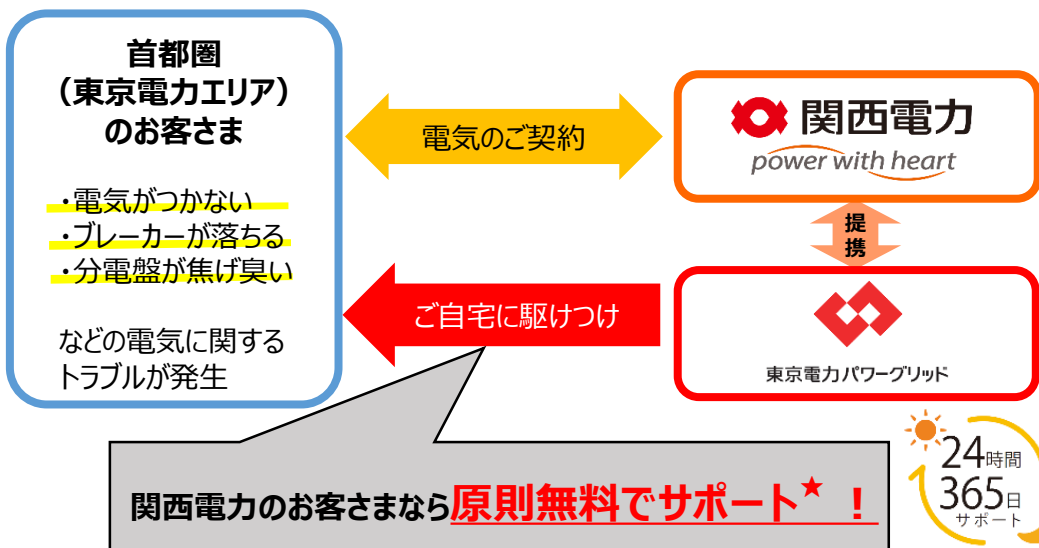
首都圏
（東京電力エリア）
のお客さま

・電気がつかない
・ブレーカーが落ちる
・分電盤が焦げ臭い

などの電気に関する
トラブルが発生

電気のご契約

関西電力
power with heart

提携

ご自宅に駆けつけ

東京電力パワーグリッド

関西電力のお客さまなら原則無料でサポート★ ！

24時間
365日
サポート